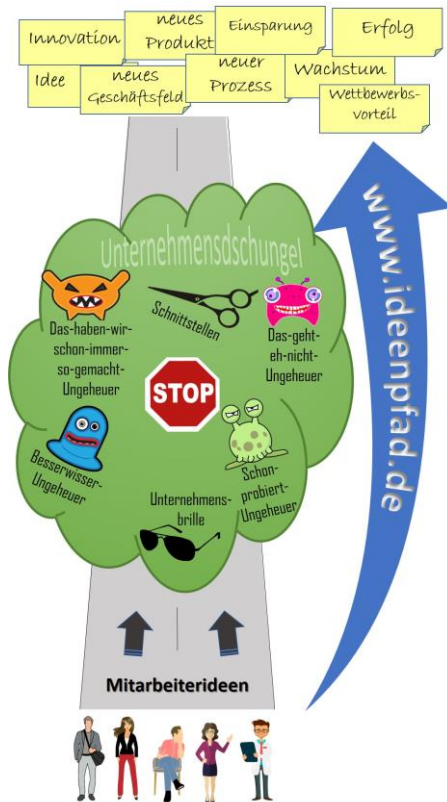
Innovation

neues Produkt

Einsparung

Erfolg

Idee

neues Geschäftsfeld

neuer Prozess

Wachstum

Wettbewerbsvorteil

Unternehmensdschungel

Das-haben-wir-schon-immer-so-gemacht-Ungeheuer

Schnittstellen

Das-geht-eh-nicht-Ungeheuer

STOP

Besserwisser-Ungeheuer

Schon-probiert-Ungeheuer

Unternehmens-brille

www.ideenpfad.de

Mitarbeiterideen